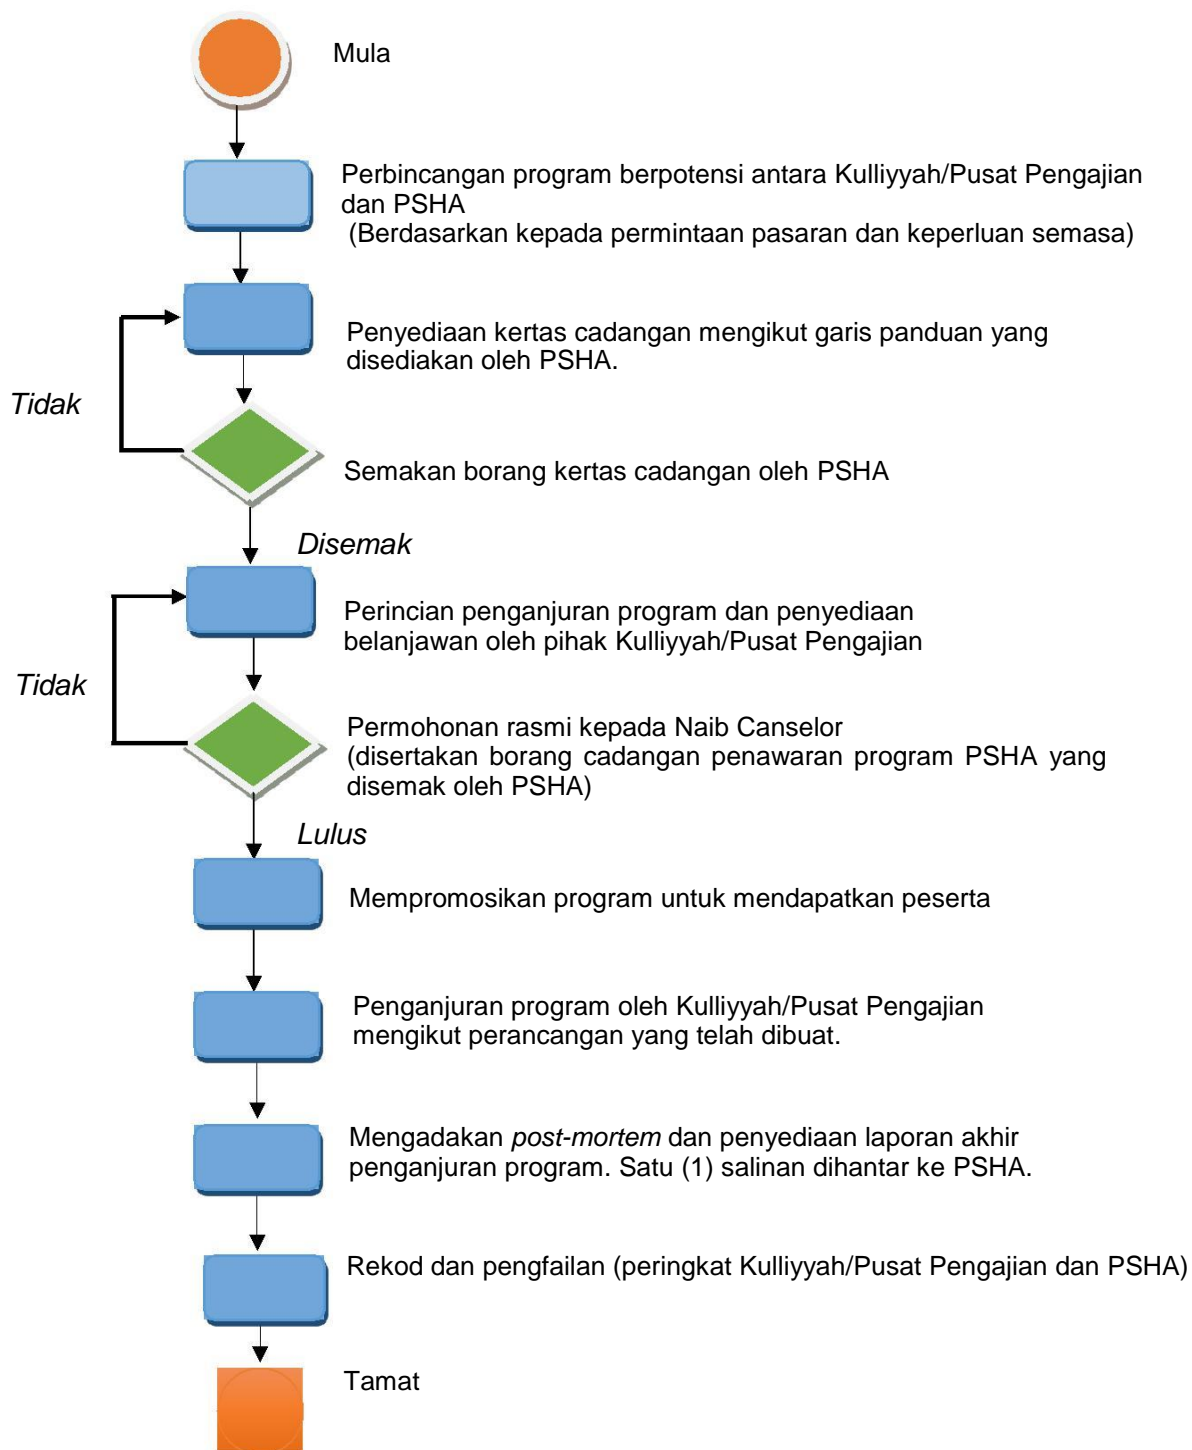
Mula

Perbincangan program berpotensi antara Kulliyyah/Pusat Pengajian dan PSHA
(Berdasarkan kepada permintaan pasaran dan keperluan semasa)

Penyediaan kertas cadangan mengikut garis panduan yang disediakan oleh PSHA.

Tidak

Semakan borang kertas cadangan oleh PSHA

Disemak

Perincian penganjuran program dan penyediaan belanjawan oleh pihak Kulliyyah/Pusat Pengajian

Tidak

Permohonan rasmi kepada Naib Canselor
(disertakan borang cadangan penawaran program PSHA yang disemak oleh PSHA)

Lulus

Mempromosikan program untuk mendapatkan peserta

Penganjuran program oleh Kulliyyah/Pusat Pengajian mengikut perancangan yang telah dibuat.

Mengadakan post-mortem dan penyediaan laporan akhir penganjuran program. Satu (1) salinan dihantar ke PSHA.

Rekod dan pengfailan (peringkat Kulliyyah/Pusat Pengajian dan PSHA)

Tamat